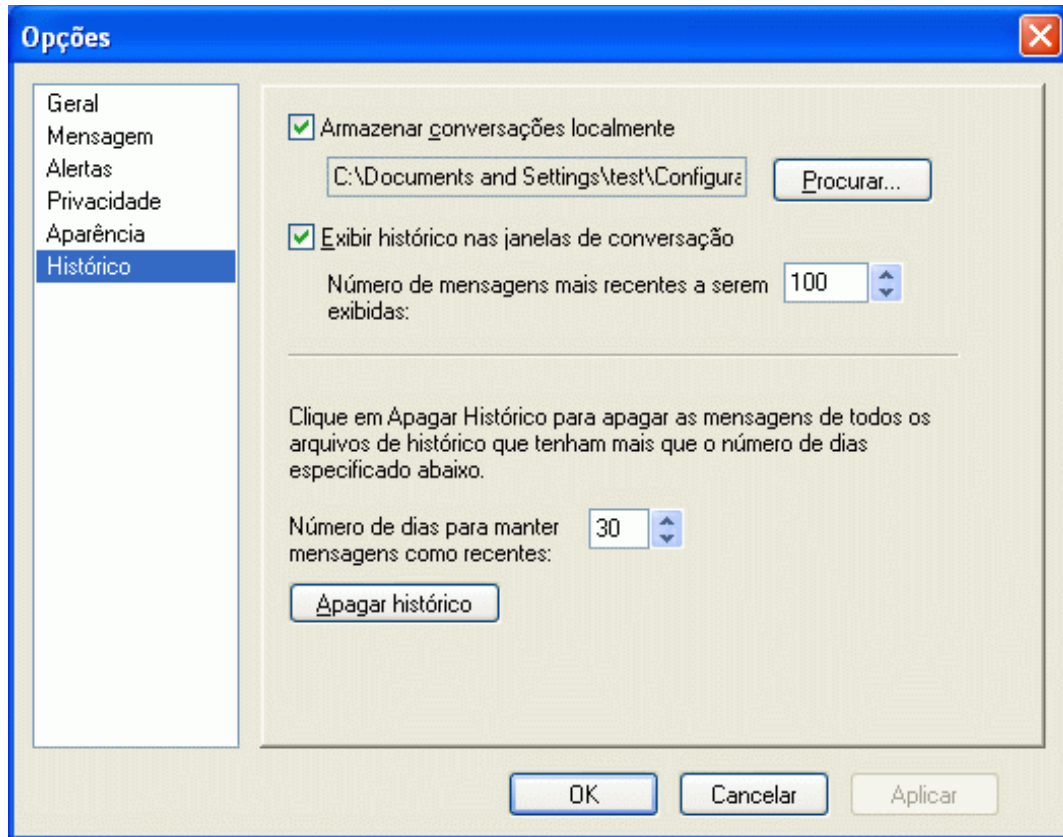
Opções

Geral
Mensagem
Alertas
Privacidade
Aparência
Histórico

Armazenar conversações localmente

C:\Documents and Settings\test\Configura

Procurar...

Exibir histórico nas janelas de conversação

Número de mensagens mais recentes a serem exibidas: 100

Clique em Apagar Histórico para apagar as mensagens de todos os arquivos de histórico que tenham mais que o número de dias especificado abaixo.

Número de dias para manter mensagens como recentes: 30

Apagar histórico

OK
Cancelar
Aplicar